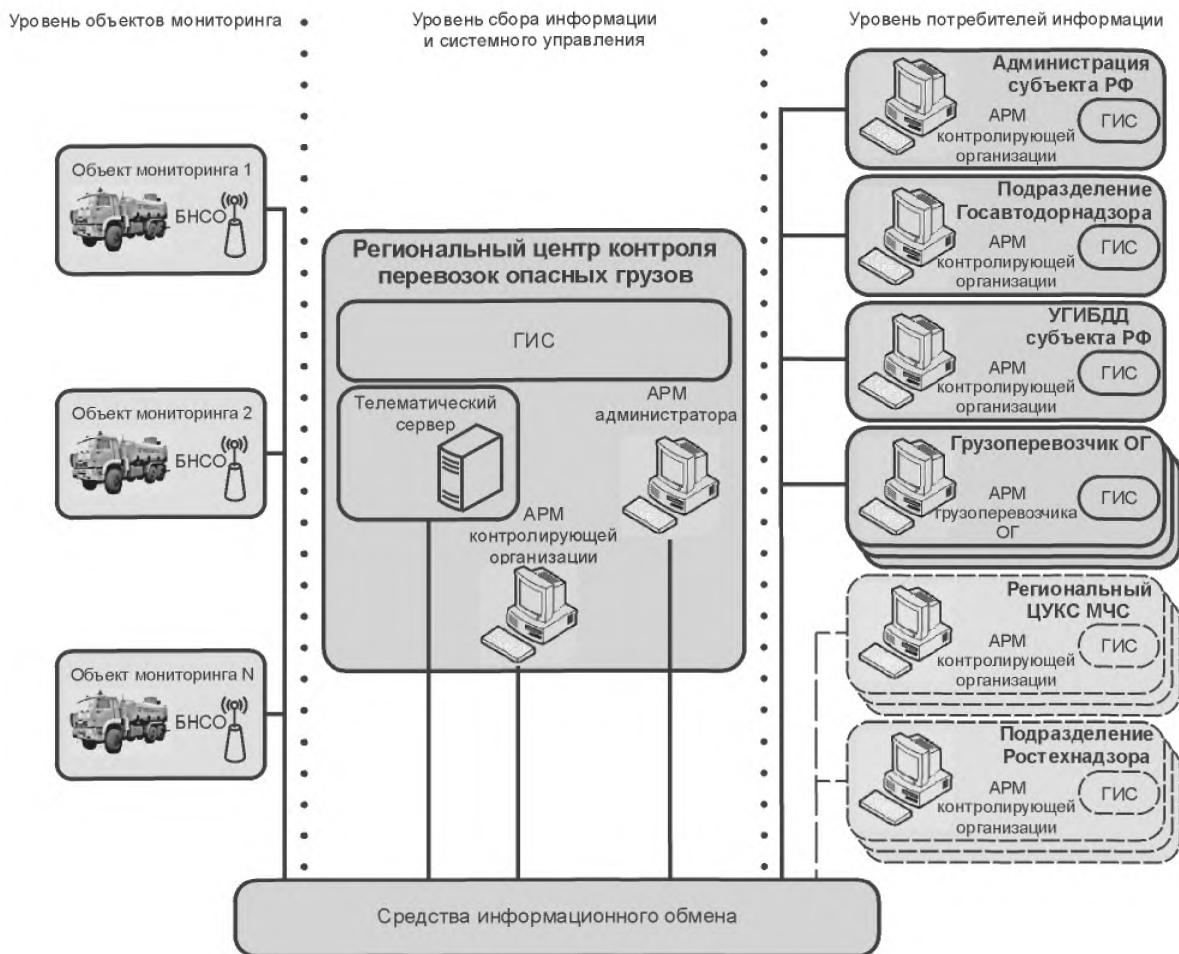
Уровень объектов мониторинга

Уровень сбора информации и системного управления

Уровень потребителей информации

Объект мониторинга 1

БНСО

Объект мониторинга 2

БНСО

Объект мониторинга N

БНСО

Региональный центр контроля перевозок опасных грузов

ГИС

Телематический сервер

АРМ администратора

АРМ контролирующей организации

Администрация субъекта РФ

АРМ контролирующей организации

ГИС

Подразделение Госавтодорнадзора

АРМ контролирующей организации

ГИС

УГИБДД субъекта РФ

АРМ контролирующей организации

ГИС

Грузоперевозчик ОГ

АРМ грузоперевозчика ОГ

ГИС

Региональный ЦУКС МЧС

АРМ контролирующей организации

ГИС

Подразделение Ростехнадзора

АРМ контролирующей организации

ГИС

Средства информационного обмена